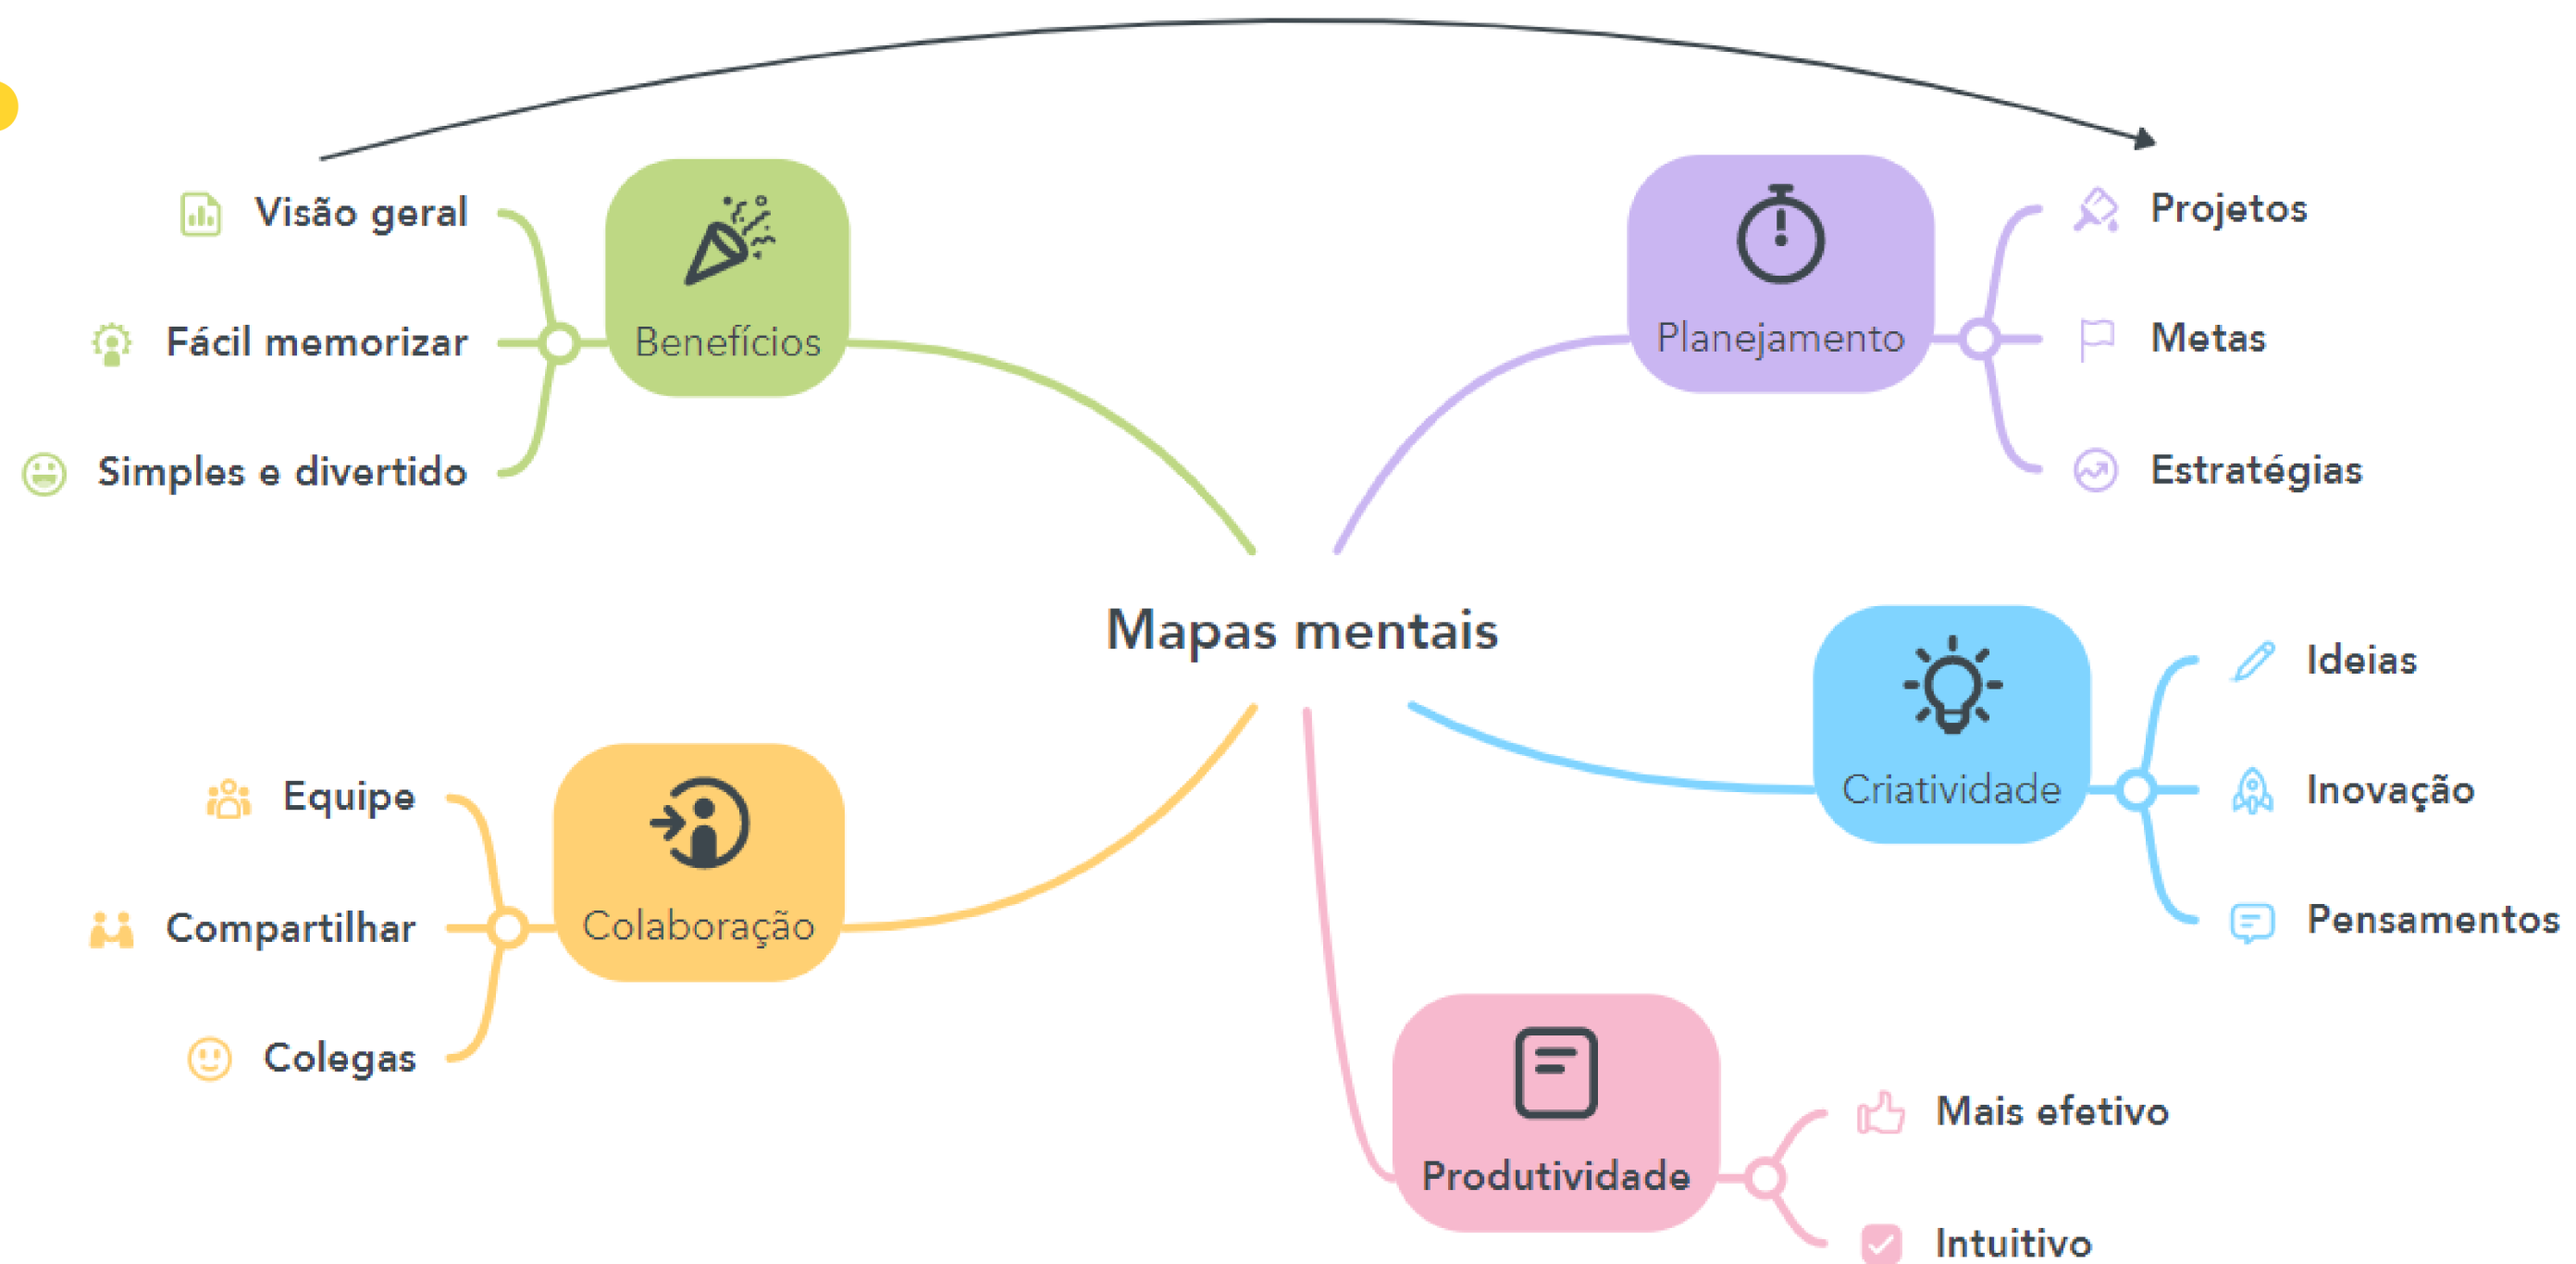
Visão geral
Fácil memorizar
Simples e divertido
Benefícios

Planejamento
Projetos
Metas
Estratégias

Mapas mentais

Criatividade
Ideias
Inovação
Pensamentos

Equipe
Compartilhar
Colegas
Colaboração

Produtividade
Mais efetivo
Intuitivo